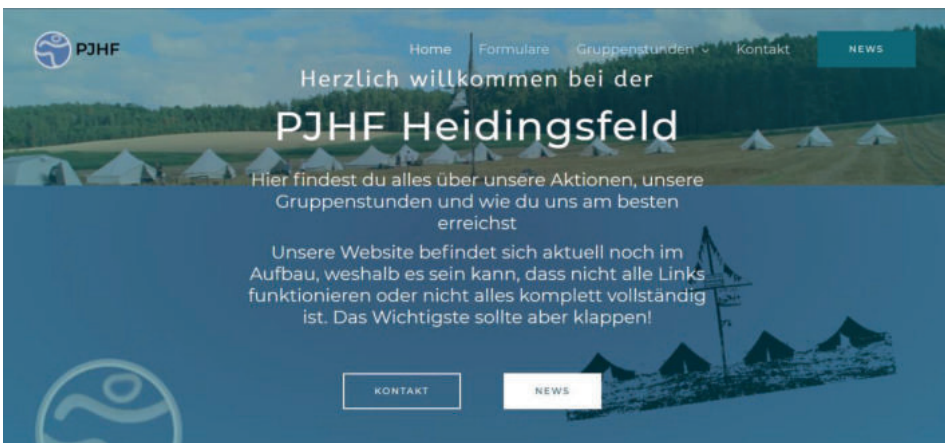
PJHF

Home Formulare Gruppenstunden Kontakt NEWS

Herzlich willkommen bei der

PJHF Heidingsfeld

Hier findest du alles über unsere Aktionen, unsere Gruppenstunden und wie du uns am besten erreichst

Unsere Website befindet sich aktuell noch im Aufbau, weshalb es sein kann, dass nicht alle Links funktionieren oder nicht alles komplett vollständig ist. Das Wichtigste sollte aber klappen!

KONTAKT NEWS